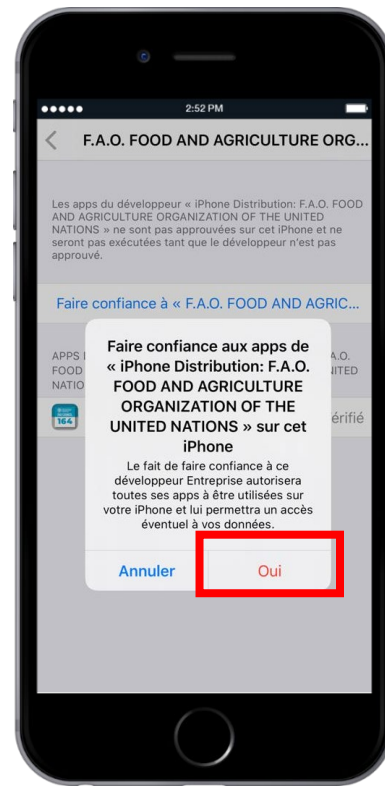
●●●●● 2:52 PM

F.A.O. FOOD AND AGRICULTURE ORG...

Les apps du développeur « iPhone Distribution: F.A.O. FOOD AND AGRICULTURE ORGANIZATION OF THE UNITED NATIONS » ne sont pas approuvées sur cet iPhone et ne seront pas exécutées tant que le développeur n'est pas approuvé.

Faire confiance à « F.A.O. FOOD AND AGRIC...

APPS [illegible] FOOD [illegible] NATIO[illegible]

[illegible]A.O. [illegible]ITED

164

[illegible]érifié

Faire confiance aux apps de « iPhone Distribution: F.A.O. FOOD AND AGRICULTURE ORGANIZATION OF THE UNITED NATIONS » sur cet iPhone

Le fait de faire confiance à ce développeur Entreprise autorisera toutes ses apps à être utilisées sur votre iPhone et lui permettra un accès éventuel à vos données.

Annuler

Oui